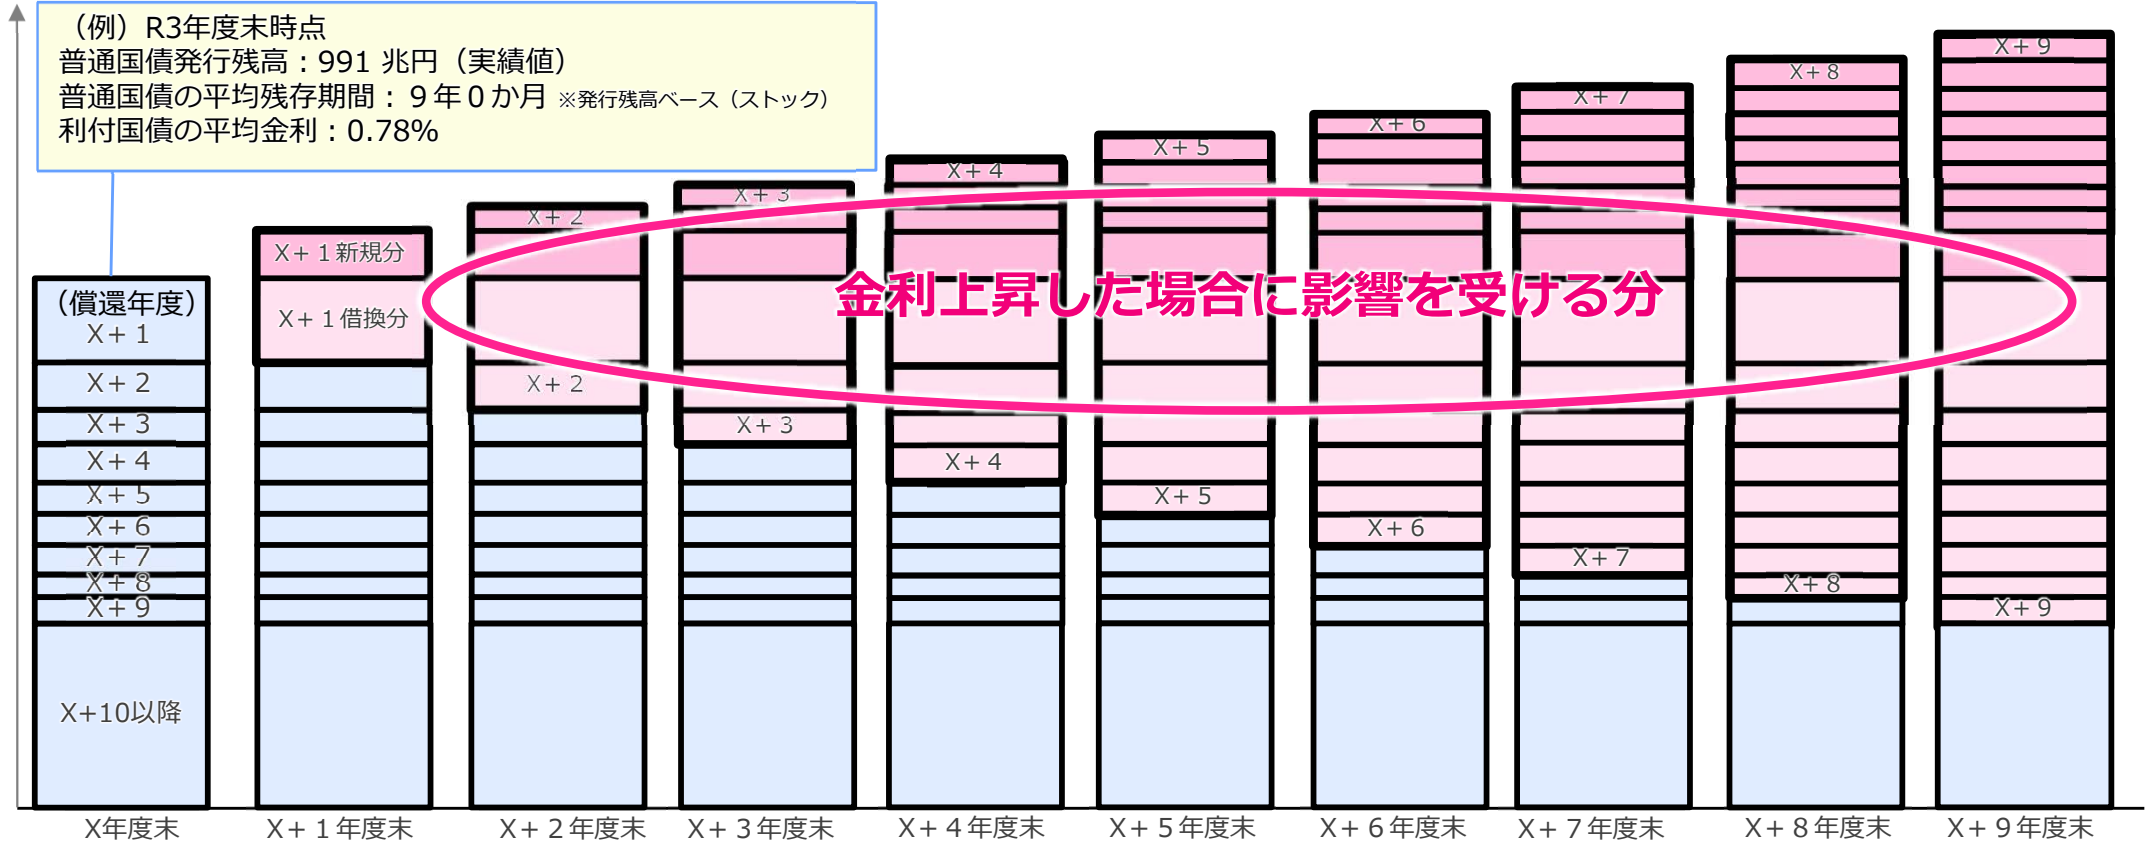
（例）R3年度末時点
普通国債発行残高：991 兆円（実績値）
普通国債の平均残存期間： 9 年 0 か月 ※発行残高ベース（ストック）
利付国債の平均金利：0.78%

（償還年度）
X＋１
X＋２
X＋３
X＋４
X＋５
X＋６
X＋７
X＋８
X＋９
X+10以降

X＋１新規分
X＋１借換分

X＋２
X＋２
X＋３
X＋３
X＋４
X＋４
X＋５
X＋５
X＋６
X＋６
X＋７
X＋７
X＋８
X＋８
X＋９
X＋９

金利上昇した場合に影響を受ける分

X年度末
X＋１年度末
X＋２年度末
X＋３年度末
X＋４年度末
X＋５年度末
X＋６年度末
X＋７年度末
X＋８年度末
X＋９年度末